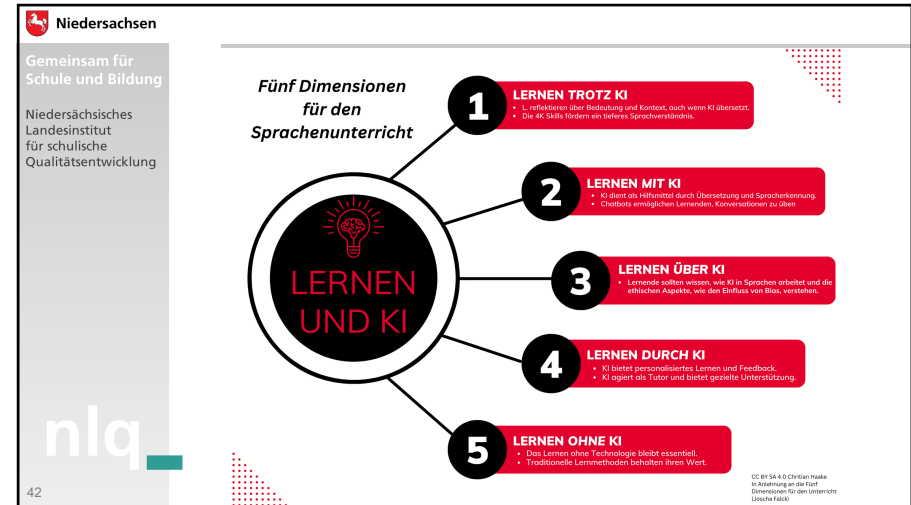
Niedersachsen

Gemeinsam für Schule und Bildung

Niedersächsisches Landesinstitut für schulische Qualitätsentwicklung

nlq

42

Fünf Dimensionen für den Sprachenunterricht

LERNEN UND KI

1
LERNEN TROTZ KI
• L. reflektieren über Bedeutung und Kontext, auch wenn KI übersetzt.
• Die 4K Skills fördern ein tieferes Sprachverständnis.

2
LERNEN MIT KI
• KI dient als Hilfsmittel durch Übersetzung und Spracherkennung.
• Chatbots ermöglichen Lernenden, Konversationen zu üben

3
LERNEN ÜBER KI
• Lernende sollten wissen, wie KI in Sprachen arbeitet und die ethischen Aspekte, wie den Einfluss von Bias, verstehen.

4
LERNEN DURCH KI
• KI bietet personalisiertes Lernen und Feedback.
• KI agiert als Tutor und bietet gezielte Unterstützung.

5
LERNEN OHNE KI
• Das Lernen ohne Technologie bleibt essentiell.
• Traditionelle Lernmethoden behalten ihren Wert.

CC BY SA 4.0 Christian Haake
In Anlehnung an die Fünf Dimensionen für den Unterricht (Joscha Falck)